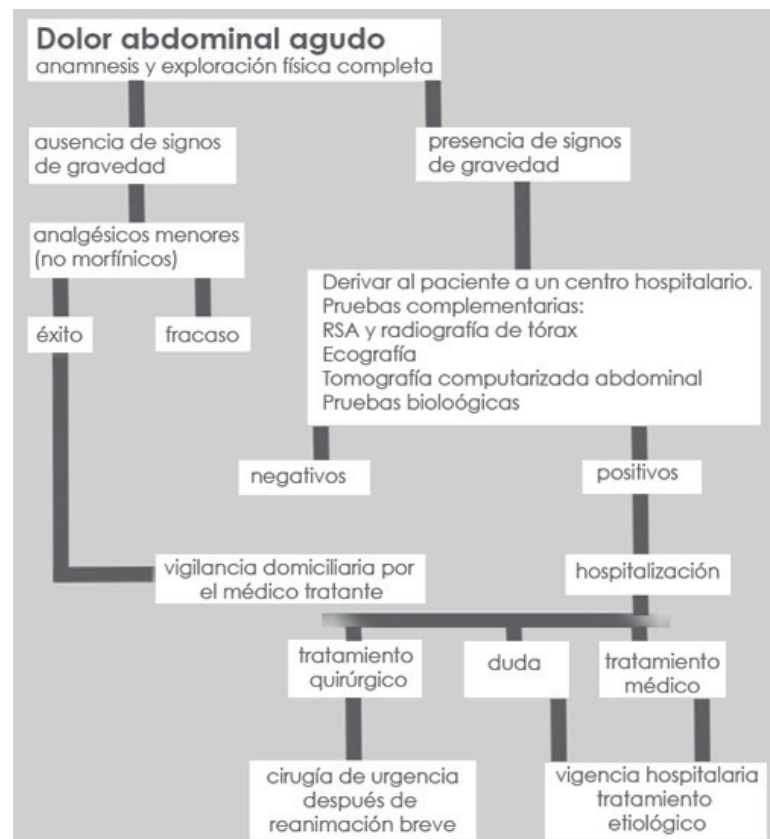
Dolor abdominal agudo
anamnesis y exploración física completa

ausencia de signos de gravedad

presencia de signos de gravedad

analgésicos menores (no morfínicos)

éxito

fracaso

Derivar al paciente a un centro hospitalario.
Pruebas complementarias:
RSA y radiografía de tórax
Ecografía
Tomografía computarizada abdominal
Pruebas bioloógicas

negativos

positivos

vigilancia domiciliaria por el médico tratante

hospitalización

tratamiento quirúrgico

duda

tratamiento médico

cirugía de urgencia después de reanimación breve

vigencia hospitalaria tratamiento etiológico